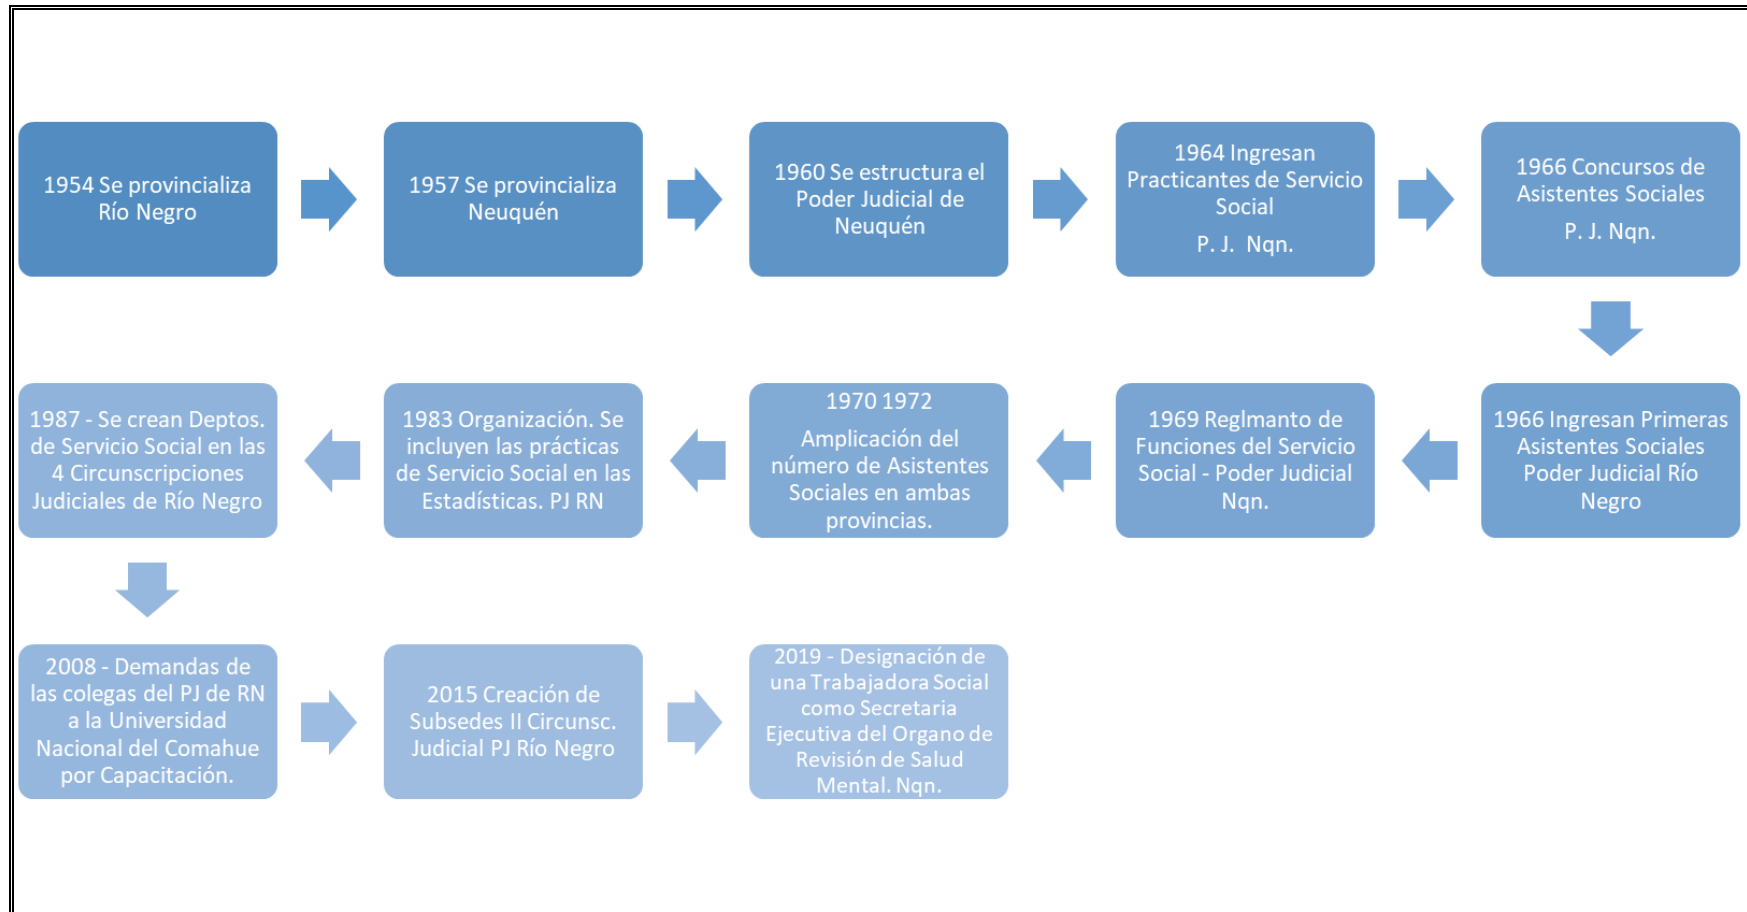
1954 Se provincializa Río Negro

1957 Se provincializa Neuquén

1960 Se estructura el Poder Judicial de Neuquén

1964 Ingresan Practicantes de Servicio Social

P. J. Nqn.

1966 Concursos de Asistentes Sociales

P. J. Nqn.

1966 Ingresan Primeras Asistentes Sociales Poder Judicial Río Negro

1969 Reglmanto de Funciones del Servicio Social - Poder Judicial Nqn.

1970 1972

Amplicación del número de Asistentes Sociales en ambas provincias.

1983 Organización. Se incluyen las prácticas de Servicio Social en las Estadísticas. PJ RN

1987 - Se crean Deptos. de Servicio Social en las 4 Circunscripciones Judiciales de Río Negro

2008 - Demandas de las colegas del PJ de RN a la Universidad Nacional del Comahue por Capacitación.

2015 Creación de Subsedes II Circunsc. Judicial PJ Río Negro

2019 - Designación de una Trabajadora Social como Secretaria Ejecutiva del Organo de Revisión de Salud Mental. Nqn.